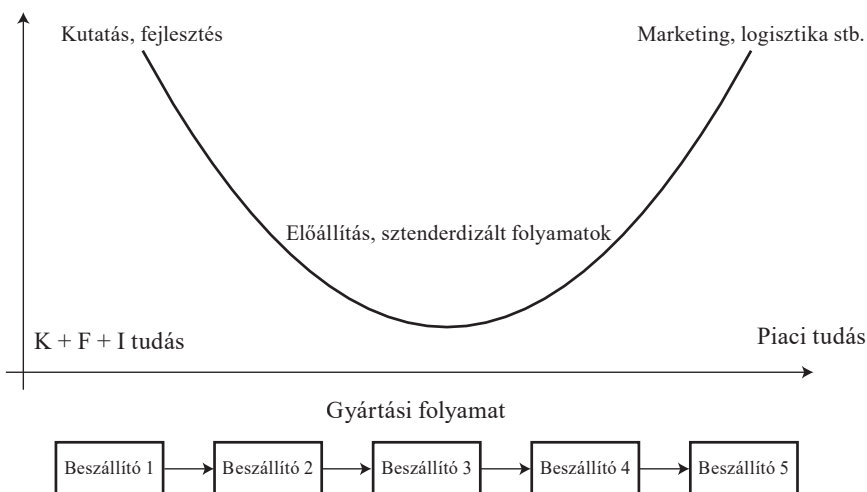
Kutatás, fejlesztés

Marketing, logisztika stb.

Előállítás, sztenderdizált folyamatok

K + F + I tudás

Piaci tudás

Gyártási folyamat

Beszállító 1

Beszállító 2

Beszállító 3

Beszállító 4

Beszállító 5